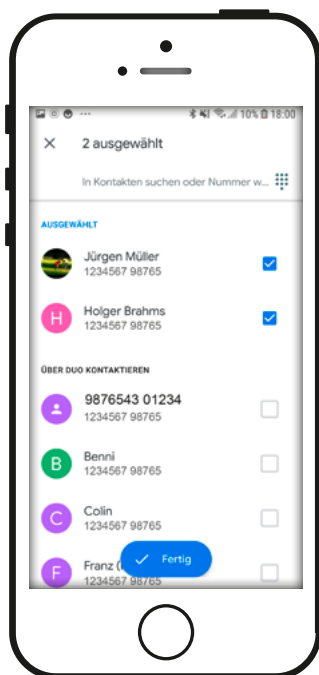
10% 18:00

2 ausgewählt

In Kontakten suchen oder Nummer w...

AUSGEWÄHLT

Jürgen Müller
1234567 98765

H Holger Brahms
1234567 98765

ÜBER DUO KONTAKTIEREN

9876543 01234
1234567 98765

B Benni
1234567 98765

C Colin
1234567 98765

F Franz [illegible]
1234567 98765

Fertig